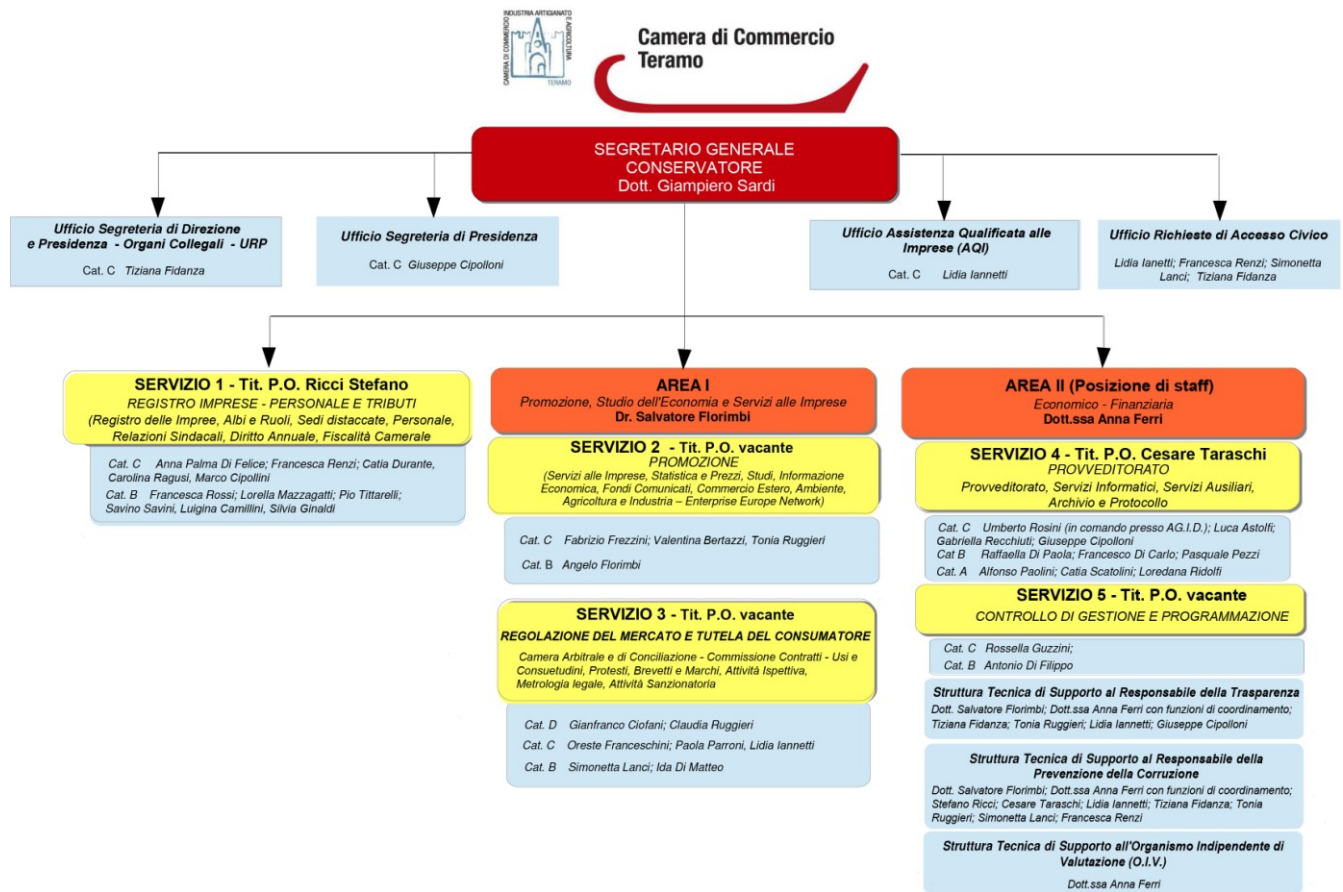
INDUSTRIA ARTIGIANATO E AGRICOLTURA CAMERA DI COMMERCIO TERAMO

Camera di Commercio Teramo

SEGRETARIO GENERALE CONSERVATORE
Dott. Giampiero Sardi

Ufficio Segreteria di Direzione e Presidenza - Organi Collegali - URP
Cat. C Tiziana Fidanza

Ufficio Segreteria di Presidenza
Cat. C Giuseppe Cipolloni

Ufficio Assistenza Qualificata alle Imprese (AQI)
Cat. C Lidia Iannetti

Ufficio Richieste di Accesso Civico
Lidia Ianetti; Francesca Renzi; Simonetta Lanci; Tiziana Fidanza

SERVIZIO 1 - Tit. P.O. Ricci Stefano
REGISTRO IMPRESE - PERSONALE E TRIBUTI
(Registro delle Impree, Albi e Ruoli, Sedi distaccate, Personale, Relazioni Sindacali, Diritto Annuale, Fiscalità Camerale

Cat. C Anna Palma Di Felice; Francesca Renzi; Catia Durante, Carolina Ragusi, Marco Cipollini
Cat. B Francesca Rossi; Lorella Mazzagatti; Pio Tittarelli; Savino Savini, Luigina Camillini, Silvia Ginaldi

AREA I
Promozione, Studio dell'Economia e Servizi alle Imprese
Dr. Salvatore Florimbi

SERVIZIO 2 - Tit. P.O. vacante
PROMOZIONE
(Servizi alle Imprese, Statistica e Prezzi, Studi, Informazione Economica, Fondi Comunicati, Commercio Estero, Ambiente, Agricoltura e Industria – Enterprise Europe Network)

Cat. C Fabrizio Frezzini; Valentina Bertazzi, Tonia Ruggieri
Cat. B Angelo Florimbi

SERVIZIO 3 - Tit. P.O. vacante
REGOLAZIONE DEL MERCATO E TUTELA DEL CONSUMATORE
Camera Arbitrale e di Conciliazione - Commissione Contratti - Usi e Consuetudini, Protesti, Brevetti e Marchi, Attività Ispettiva, Metrologia legale, Attività Sanzionatoria

Cat. D Gianfranco Ciofani; Claudia Ruggieri
Cat. C Oreste Franceschini; Paola Parroni, Lidia Iannetti
Cat. B Simonetta Lanci; Ida Di Matteo

AREA II (Posizione di staff)
Economico - Finanziaria
Dott.ssa Anna Ferri

SERVIZIO 4 - Tit. P.O. Cesare Taraschi
PROVVEDITORATO
Provveditorato, Servizi Informatici, Servizi Ausiliari, Archivio e Protocollo

Cat. C Umberto Rosini (in comando presso AG.I.D.); Luca Astolfi; Gabriella Recchiuti; Giuseppe Cipolloni
Cat B Raffaella Di Paola; Francesco Di Carlo; Pasquale Pezzi
Cat. A Alfonso Paolini; Catia Scatolini; Loredana Ridolfi

SERVIZIO 5 - Tit. P.O. vacante
CONTROLLO DI GESTIONE E PROGRAMMAZIONE

Cat. C Rossella Guzzini;
Cat. B Antonio Di Filippo

Struttura Tecnica di Supporto al Responsabile della Trasparenza
Dott. Salvatore Florimbi; Dott.ssa Anna Ferri con funzioni di coordinamento; Tiziana Fidanza; Tonia Ruggieri; Lidia Iannetti; Giuseppe Cipolloni

Struttura Tecnica di Supporto al Responsabile della Prevenzione della Corruzione
Dott. Salvatore Florimbi; Dott.ssa Anna Ferri con funzioni di coordinamento; Stefano Ricci; Cesare Taraschi; Lidia Iannetti; Tiziana Fidanza; Tonia Ruggieri; Simonetta Lanci; Francesca Renzi

Struttura Tecnica di Supporto all'Organismo Indipendente di Valutazione (O.I.V.)
Dott.ssa Anna Ferri